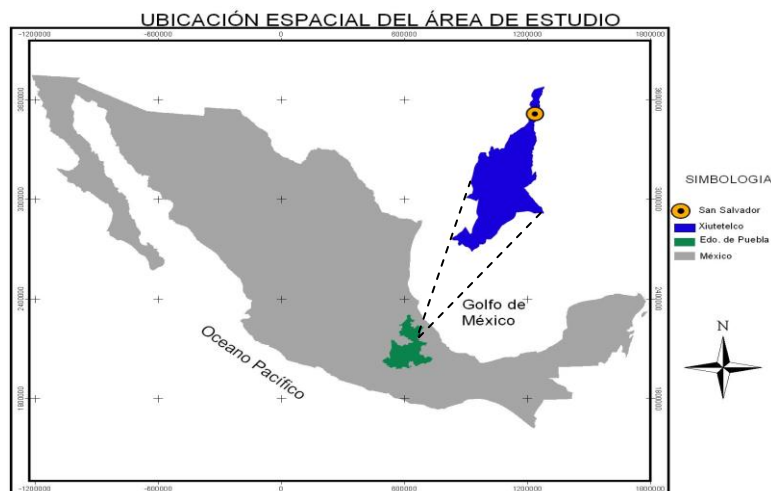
UBICACIÓN ESPACIAL DEL ÁREA DE ESTUDIO

-1200000 -600000 0 600000 1200000 1800000

3600000
3000000
2400000
1800000

3600000
3000000
2400000
1800000

SIMBOLOGIA
San Salvador
Xiutetelco
Edo. de Puebla
México

Golfo de México

Oceano Pacífico

N

-1200000 -600000 0 600000 1200000 1800000